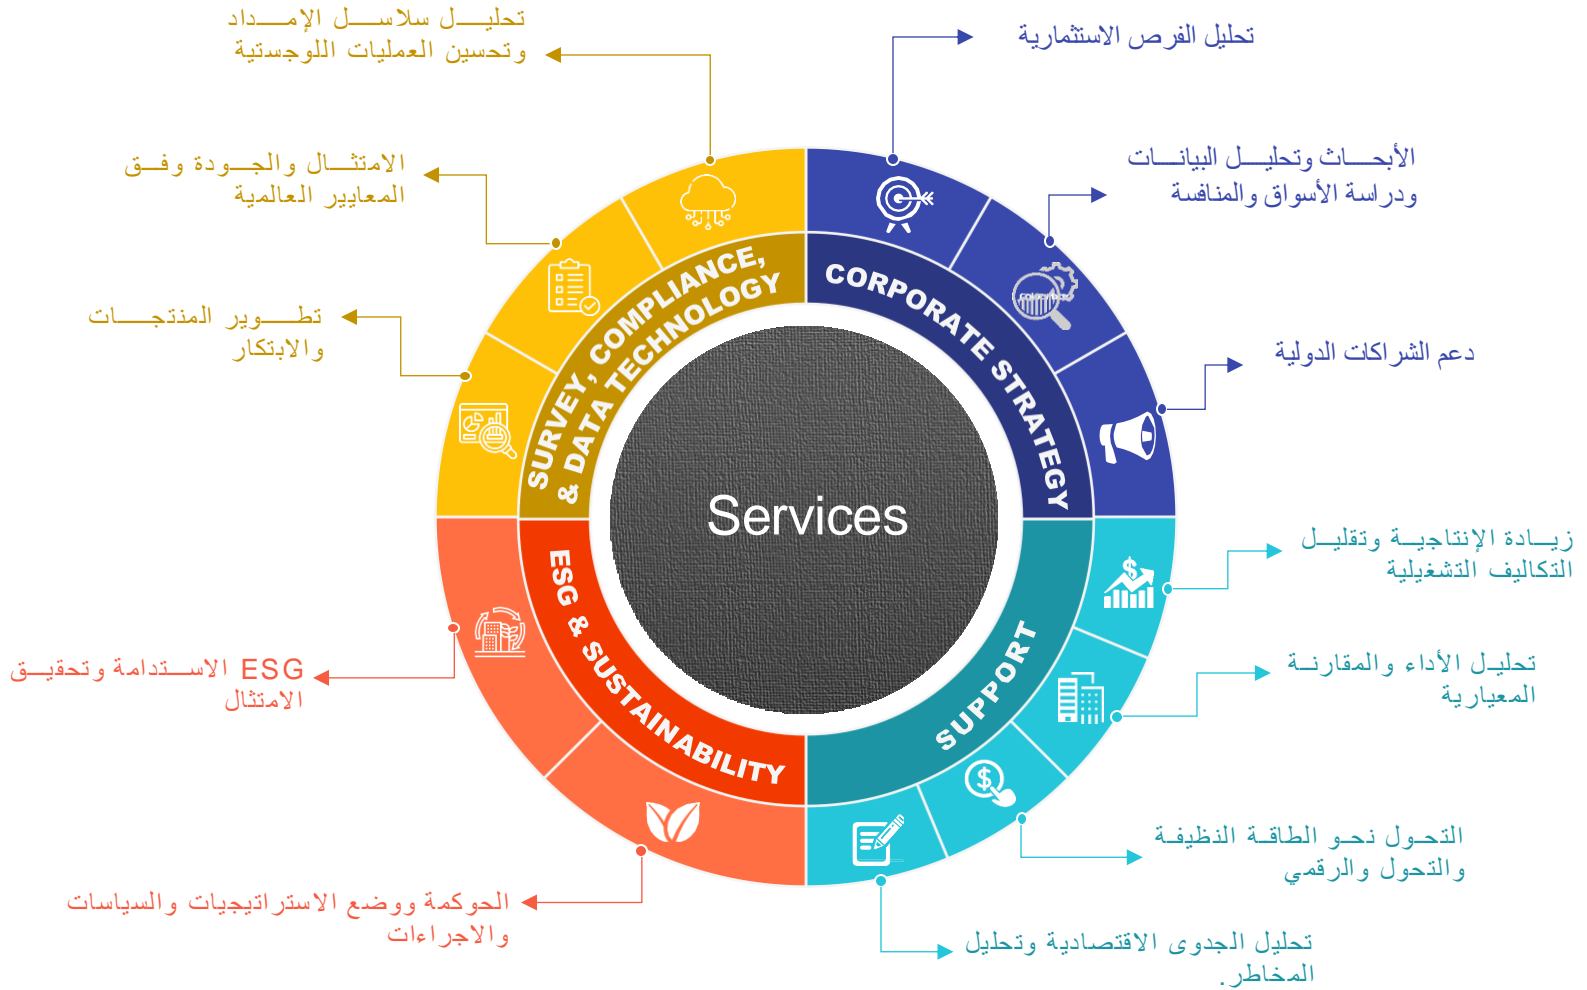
تحليــل سلاســل الإمـــداد وتحسين العمليات اللوجستية

الامتثـــال والجـــودة وفـــق المعايير العالمية

تطـــوير المنتجـــات والابتكار

تحليل الفرص الاستثمارية

الأبحـــاث وتحليـــل البيانـــات ودراسة الأسواق والمنافسة

دعم الشراكات الدولية

SURVEY, COMPLIANCE, & DATA TECHNOLOGY

CORPORATE STRATEGY

Services

ESG & SUSTAINABILITY

SUPPORT

زيـــادة الإنتاجيــة وتقليـــل التكاليف التشغيلية

تحليـل الأداء والمقارنـــة المعيارية

ESG الاســتدامة وتحقيـق الامتثال

التحـول نحـو الطاقـة النظيفـة والتحـول والرقمي

الحوكمة ووضع الاستراتيجيات والسياسات والاجراءات

تحليل الجدوى الاقتصادية وتحليل المخاطر.